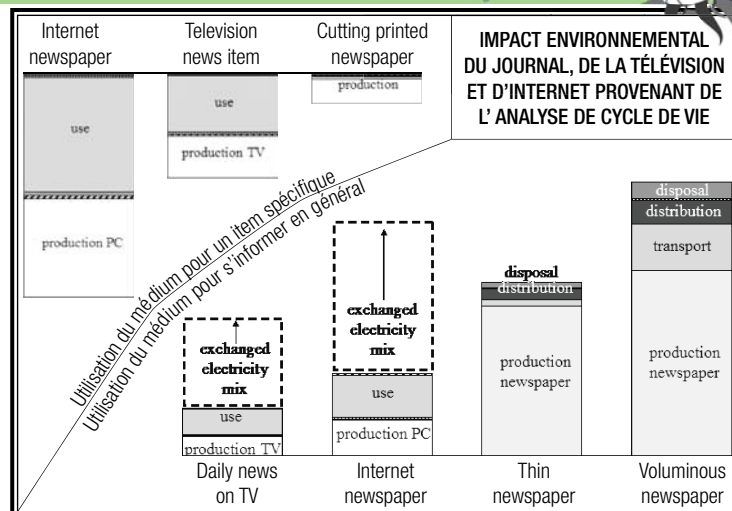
Internet newspaper

Television news item

Cutting printed newspaper

IMPACT ENVIRONNEMENTAL DU JOURNAL, DE LA TÉLÉVISION ET D'INTERNET PROVENANT DE L' ANALYSE DE CYCLE DE VIE

use

production PC

use

production TV

production

Utilisation du médium pour un item spécifique

Utilisation du médium pour s'informer en général

exchanged electricity mix

use

production TV

exchanged electricity mix

use

production PC

disposal

distribution

production newspaper

disposal

distribution

transport

production newspaper

Daily news on TV

Internet newspaper

Thin newspaper

Voluminous newspaper